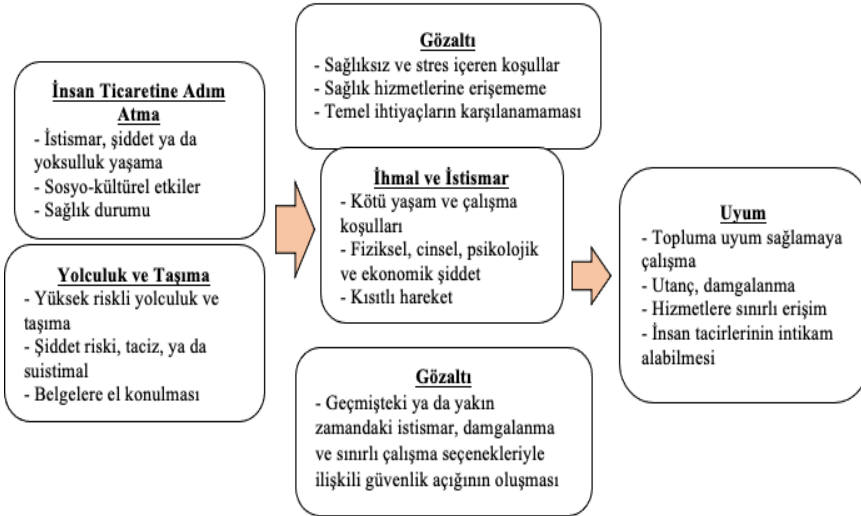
İnsan Ticaretine Adım Atma
- İstismar, şiddet ya da yoksulluk yaşama
- Sosyo-kültürel etkiler
- Sağlık durumu

Yolculuk ve Taşıma
- Yüksek riskli yolculuk ve taşıma
- Şiddet riski, taciz, ya da suistimal
- Belgelere el konulması

Gözaltı
- Sağlıksız ve stres içeren koşullar
- Sağlık hizmetlerine erişememe
- Temel ihtiyaçların karşılanamaması

İhmal ve İstismar
- Kötü yaşam ve çalışma koşulları
- Fiziksel, cinsel, psikolojik ve ekonomik şiddet
- Kısıtlı hareket

Gözaltı
- Geçmişteki ya da yakın zamandaki istismar, damgalanma ve sınırlı çalışma seçenekleriyle ilişkili güvenlik açığının oluşması

Uyum
- Topluma uyum sağlamaya çalışma
- Utanç, damgalanma
- Hizmetlere sınırlı erişim
- İnsan tacirlerinin intikam alabilmesi